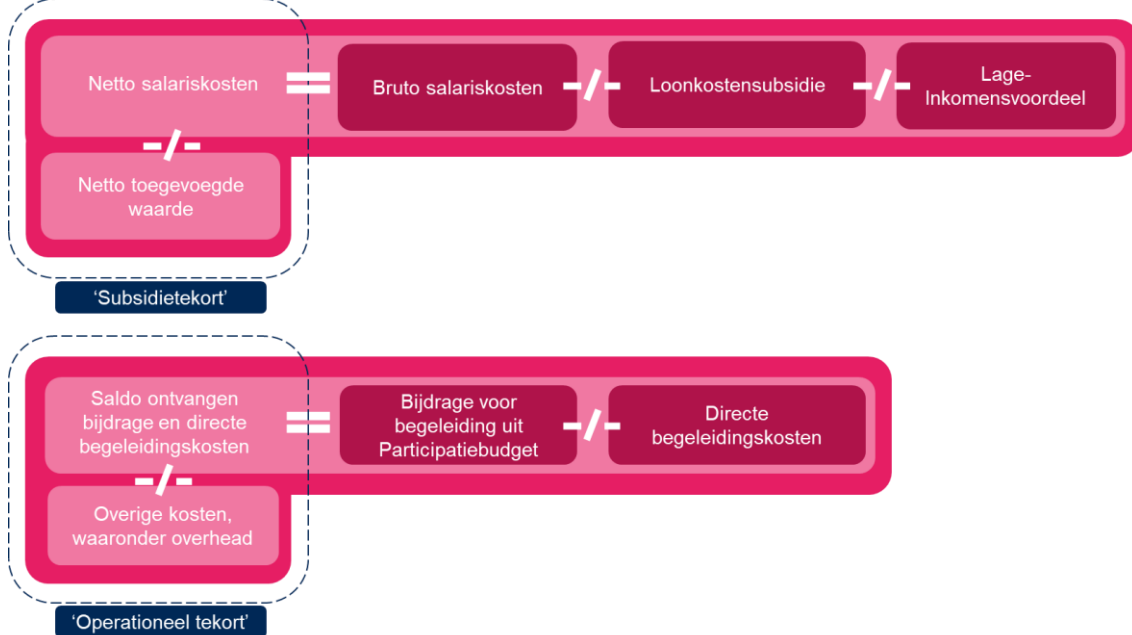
Netto salariskosten = Bruto salariskosten -/- Loonkostensubsidie -/- Lage-Inkomensvoordeel

-/-

Netto toegevoegde waarde

‘Subsidietekort’

Saldo ontvangen bijdrage en directe begeleidingskosten = Bijdrage voor begeleiding uit Participatiebudget -/- Directe begeleidingskosten

-/-

Overige kosten, waaronder overhead

‘Operationeel tekort’